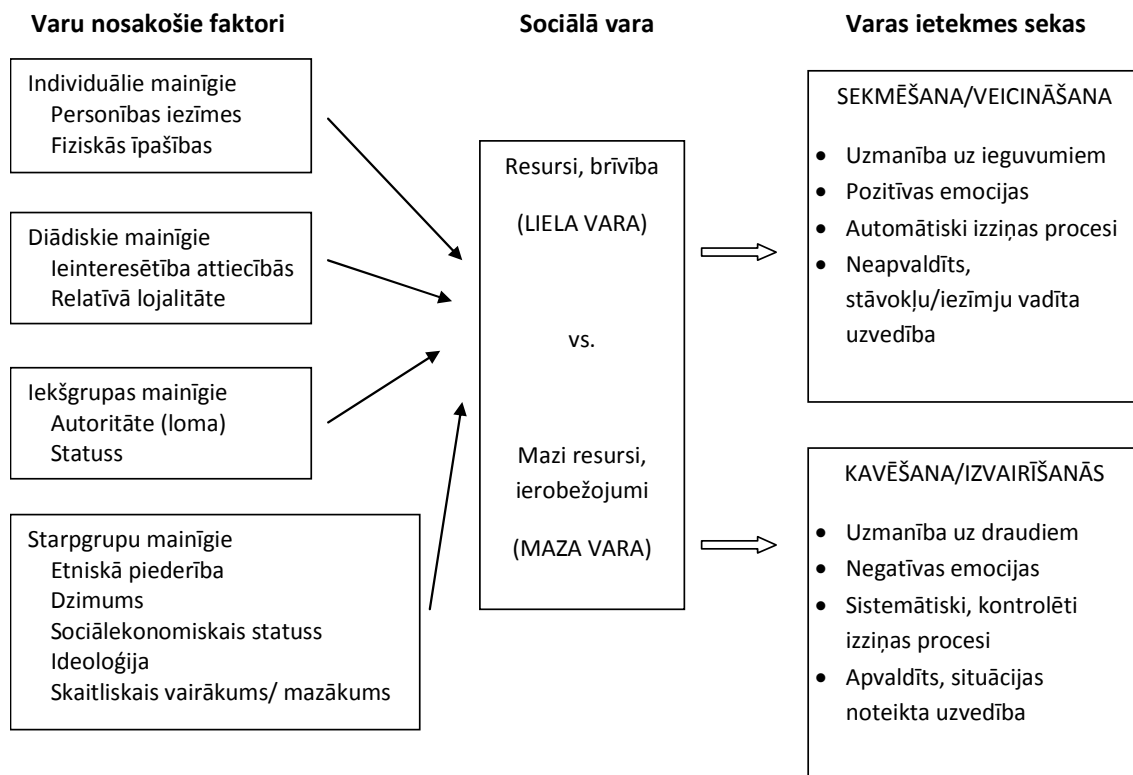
Varu nosakošie faktori

Individuālie mainīgie
Personības iezīmes
Fiziskās īpašības

Diādiskie mainīgie
Ieinteresētība attiecībās
Relatīvā lojalitāte

Iekšgrupas mainīgie
Autoritāte (loma)
Statuss

Starpgrupu mainīgie
Etniskā piederība
Dzimums
Sociālekonomiskais statuss
Ideoloģija
Skaitliskais vairākums/ mazākums

Sociālā vara

Resursi, brīvība

(LIELA VARA)

vs.

Mazi resursi, ierobežojumi

(MAZA VARA)

Varas ietekmes sekas

SEKMĒŠANA/VEICINĀŠANA

- Uzmanība uz ieguvumiem
- Pozitīvas emocijas
- Automātiski izziņas procesi
- Neapvaldīts, stāvokļu/iezīmju vadīta uzvedība

KAVĒŠANA/IZVAIRĪŠANĀS

- Uzmanība uz draudiem
- Negatīvas emocijas
- Sistemātiski, kontrolēti izziņas procesi
- Apvaldīts, situācijas noteikta uzvedība